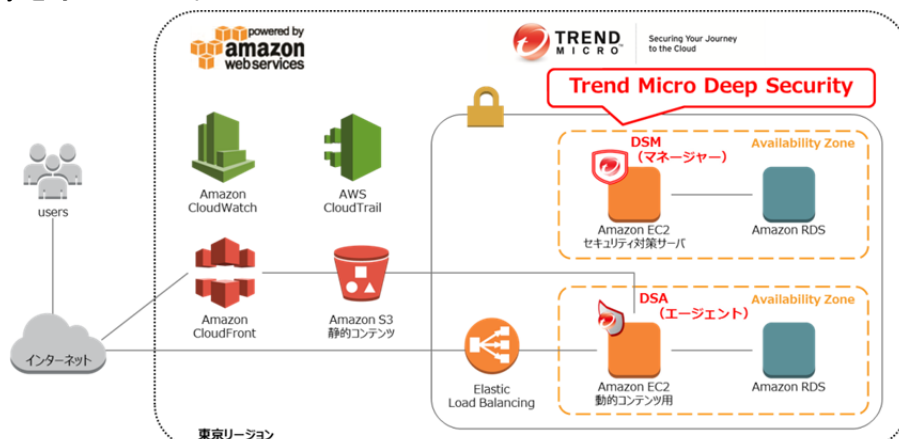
powered by
amazon
webservices

TREND MICRO
Securing Your Journey to the Cloud

Trend Micro Deep Security

users

Amazon CloudWatch

AWS CloudTrail

DSM
（マネージャー）

Availability Zone

Amazon EC2
セキュリティ対策サーバ

Amazon RDS

Amazon CloudFront

Amazon S3
静的コンテンツ

DSA
（エージェント）

Availability Zone

インターネット

Elastic Load Balancing

Amazon EC2
動的コンテンツ用

Amazon RDS

東京リージョン